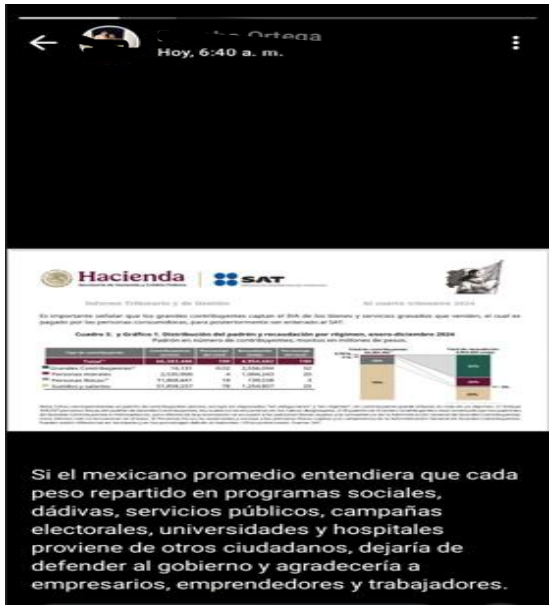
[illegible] Ortega
Hoy, 6:40 a. m.

Hacienda | SAT

Informe Tributario y de Gestión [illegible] trimestre 2024

Es importante señalar que los grandes contribuyentes captan el IVA de los bienes y servicios gravados que venden, el cual es pagado por las personas consumidoras, para posteriormente ser enterado al SAT.

Cuadro 1. y Gráfico 1. Distribución del padrón y recaudación por régimen, enero-diciembre 2024
Padrón en número de contribuyentes, montos en millones de pesos.

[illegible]

Si el mexicano promedio entendiera que cada peso repartido en programas sociales, dádivas, servicios públicos, campañas electorales, universidades y hospitales proviene de otros ciudadanos, dejaría de defender al gobierno y agradecería a empresarios, emprendedores y trabajadores.